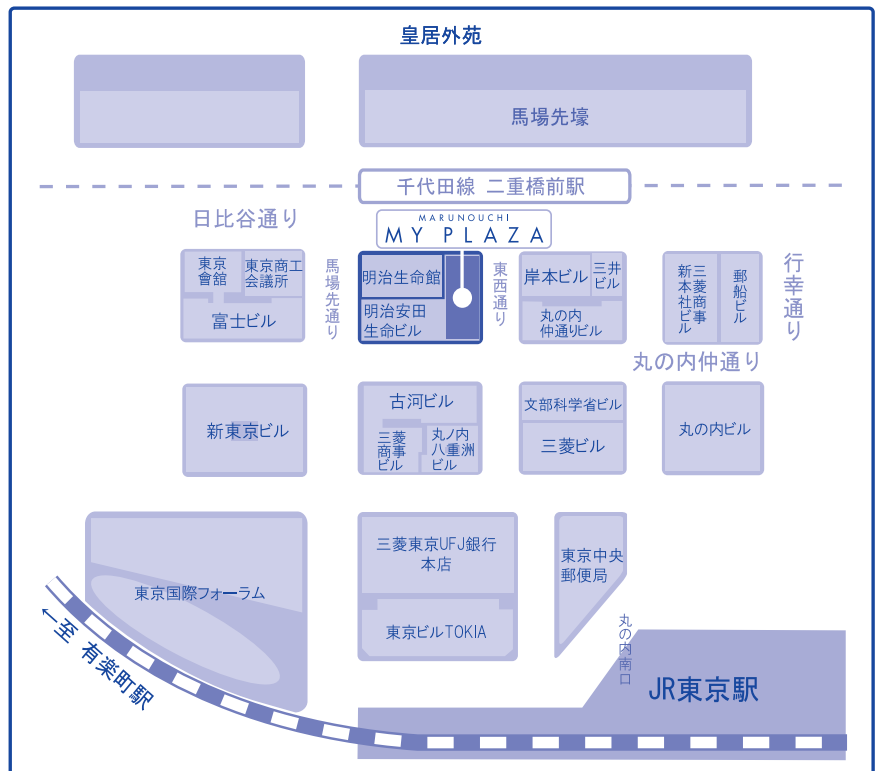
皇居外苑

馬場先壕

千代田線 二重橋前駅

日比谷通り

MARUNOUCHI
MY PLAZA

東京會舘

東京商工会議所

富士ビル

馬場先通り

明治生命館

明治安田生命ビル

東西通り

岸本ビル

三井ビル

丸の内仲通りビル

新東京ビル

三菱商事ビル

郵船ビル

行幸通り

丸の内仲通り

新東京ビル

古河ビル

三菱商事ビル

丸ノ内八重洲ビル

文部科学省ビル

三菱ビル

丸の内ビル

東京国際フォーラム

三菱東京UFJ銀行本店

東京ビルTOKIA

東京中央郵便局

丸の内南口

←至 有楽町駅

JR東京駅